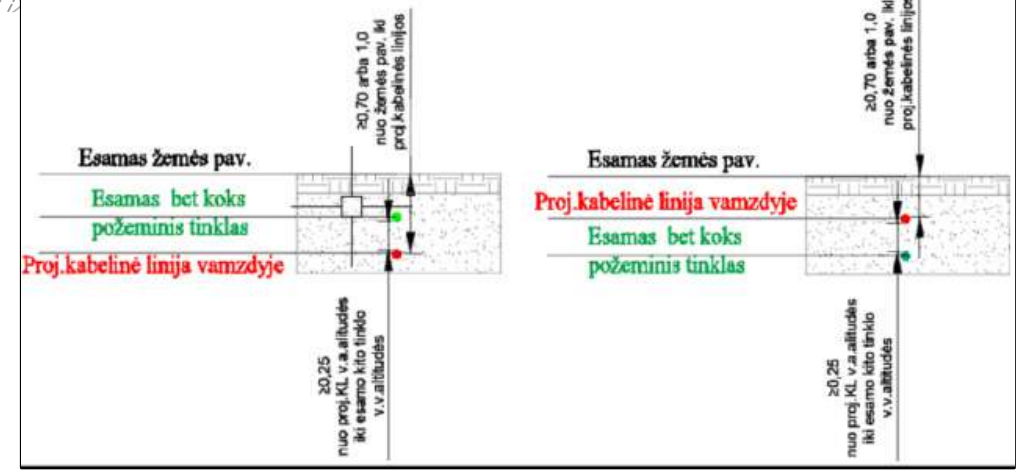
≥0,70 arba 1,0
nuo žemės pav. iki
proj.kabelinės linijos

Esamas žemės pav.

Esamas bet koks
požeminis tinklas

Proj.kabelinė linija vamzdyje

≥0,25
nuo proj.KL v.a.altitudės
iki esamo kito tinklo
v.v.altitudės

≥0,70 arba 1,0
nuo žemės pav. iki
proj.kabelinės linijos

Esamas žemės pav.

Proj.kabelinė linija vamzdyje

Esamas bet koks
požeminis tinklas

≥0,25
nuo proj.KL v.a.altitudės
iki esamo kito tinklo
v.v.altitudės